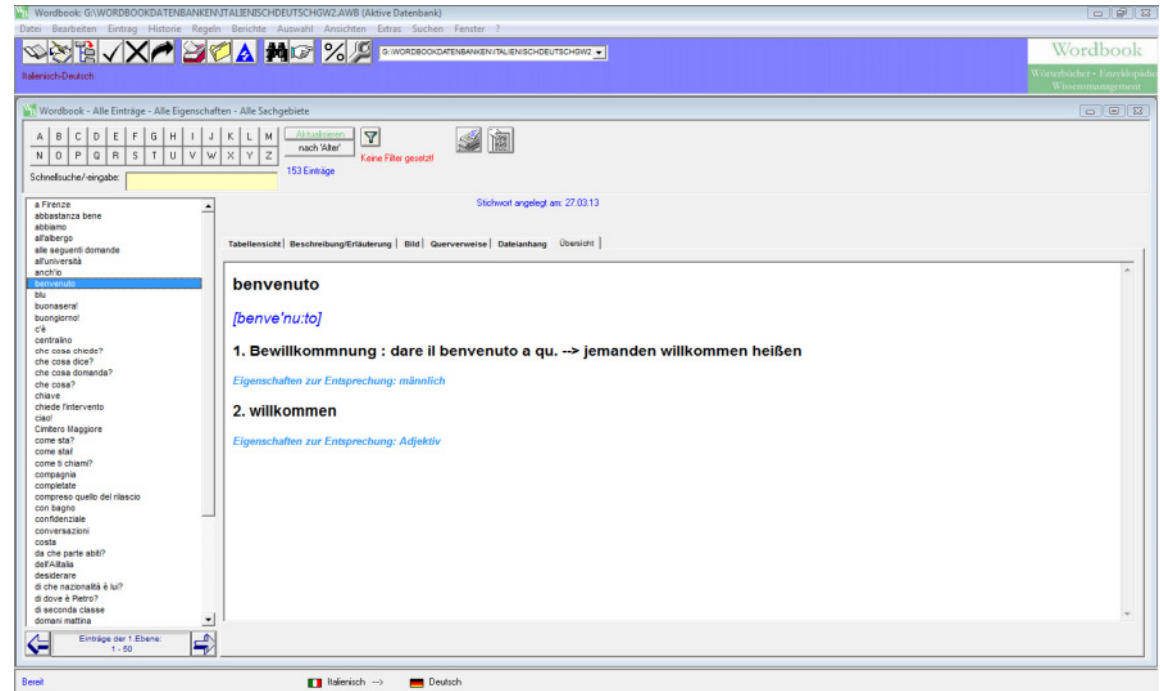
Wordbook: G:\WORDBOOKDATENBANKEN\ITALIENISCHDEUTSCHGW2.AWB (Aktive Datenbank)

Datei Bearbeiten Eintrag Historie Regeln Berichte Auswahl Ansichten Extras Suchen Fenster ?

G:\WORDBOOKDATENBANKEN\ITALIENISCHDEUTSCHGW2

Italienisch-Deutsch

Wordbook
Wörterbücher • Enzyklopädie
Wissensmanagement

Wordbook - Alle Einträge - Alle Eigenschaften - Alle Sachgebiete

| A | B | C | D | E | F | G | H | I | J | K | L | M |
|---|---|---|---|---|---|---|---|---|---|---|---|---|
| N | O | P | Q | R | S | T | U | V | W | X | Y | Z |

Aktualisieren
nach 'Alter'
Keine Filter gesetzt!
153 Einträge

Schnellsuche/-eingabe:

Stichwort angelegt am: 27.03.13

a Firenze
abbastanza bene
abbiamo
all'albergo
alle seguenti domande
all'università
anch'io
benvenuto
blu
buonasera!
buongiorno!
c'è
centralino
che cosa chiede?
che cosa dice?
che cosa domanda?
che cosa?
chiave
chiede l'intervento
ciao!
Cimitero Maggiore
come sta?
come stai!
come ti chiami?
compagnia
completate
compreso quello del rilascio
con bagno
confidenziale
conversazioni
costa
da che parte abiti?
dell'Alitalia
desiderare
di che nazionalità è lui?
di dove è Pietro?
di seconda classe
domani mattina

Einträge der 1.Ebene:
1 - 50

Tabellenansicht | Beschreibung/Erläuterung | Bild | Querverweise | Dateianhang | Übersicht

benvenuto

[benve'nu:to]

1. Bewillkommnung : dare il benvenuto a qu. --> jemanden willkommen heißen

Eigenschaften zur Entsprechung: männlich

2. willkommen

Eigenschaften zur Entsprechung: Adjektiv

Bereit

Italienisch --> Deutsch